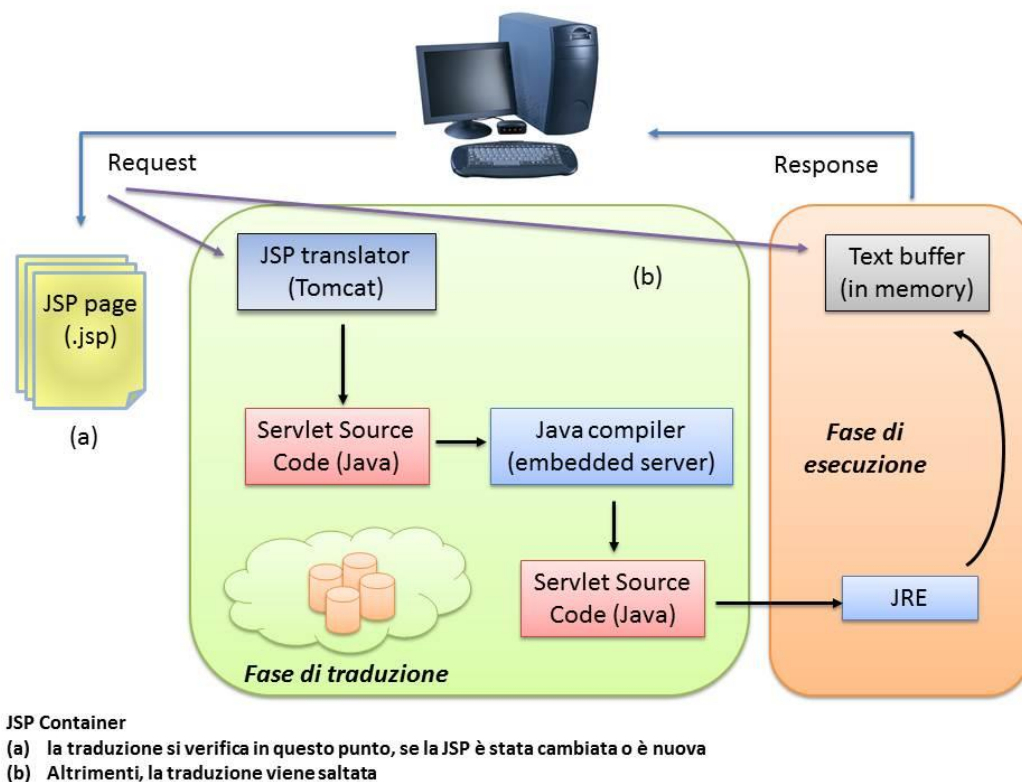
Request

Response

JSP page (.jsp)

(a)

JSP translator (Tomcat)

(b)

Servlet Source Code (Java)

Java compiler (embedded server)

Servlet Source Code (Java)

Fase di traduzione

Text buffer (in memory)

Fase di esecuzione

JRE

JSP Container
(a) la traduzione si verifica in questo punto, se la JSP è stata cambiata o è nuova
(b) Altrimenti, la traduzione viene saltata